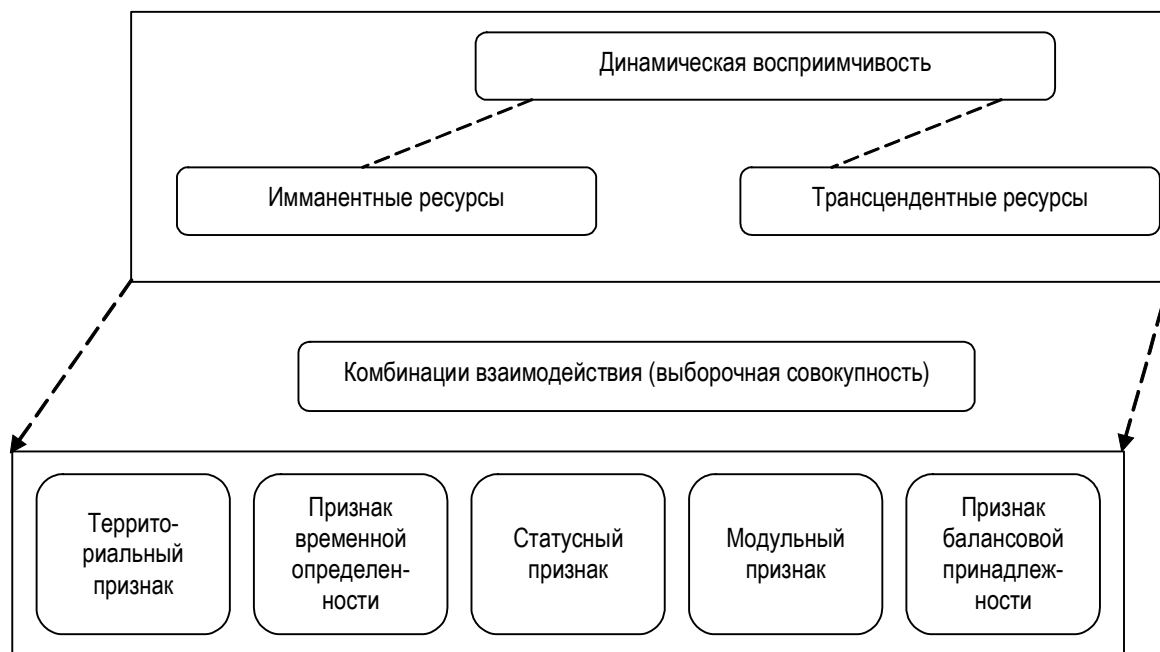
Динамическая восприимчивость

Имманентные ресурсы

Трансцендентные ресурсы

Комбинации взаимодействия (выборочная совокупность)

Территориальный признак

Признак временной определенности

Статусный признак

Модульный признак

Признак балансовой принадлежности